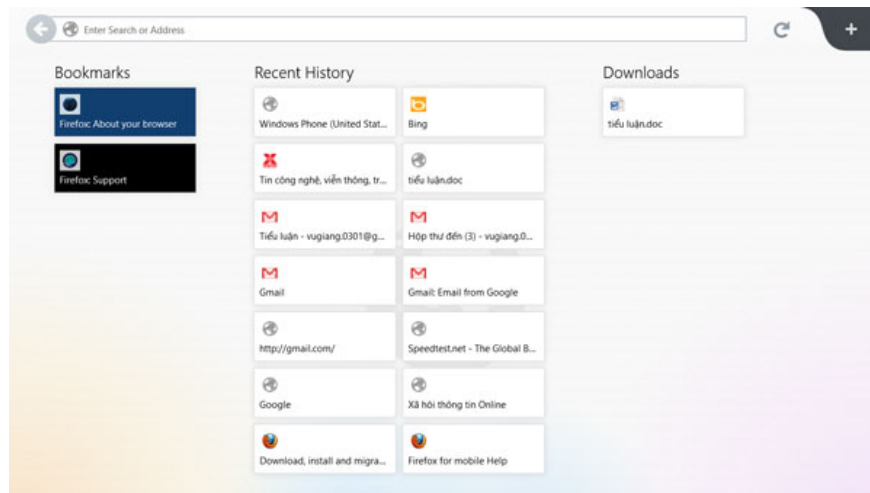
Enter Search or Address

+

Bookmarks

Firefox: About your browser

Firefox: Support

Recent History

Windows Phone (United Stat...

Bing

Tin công nghệ, viễn thông, tr...

tiểu luận.doc

Tiểu luận - vugiang.0301@g...

Hộp thư đến (3) - vugiang.0...

Gmail

Gmail: Email from Google

http://gmail.com/

Speedtest.net - The Global B...

Google

Xã hội thông tin Online

Download, install and migra...

Firefox for mobile Help

Downloads

tiểu luận.doc